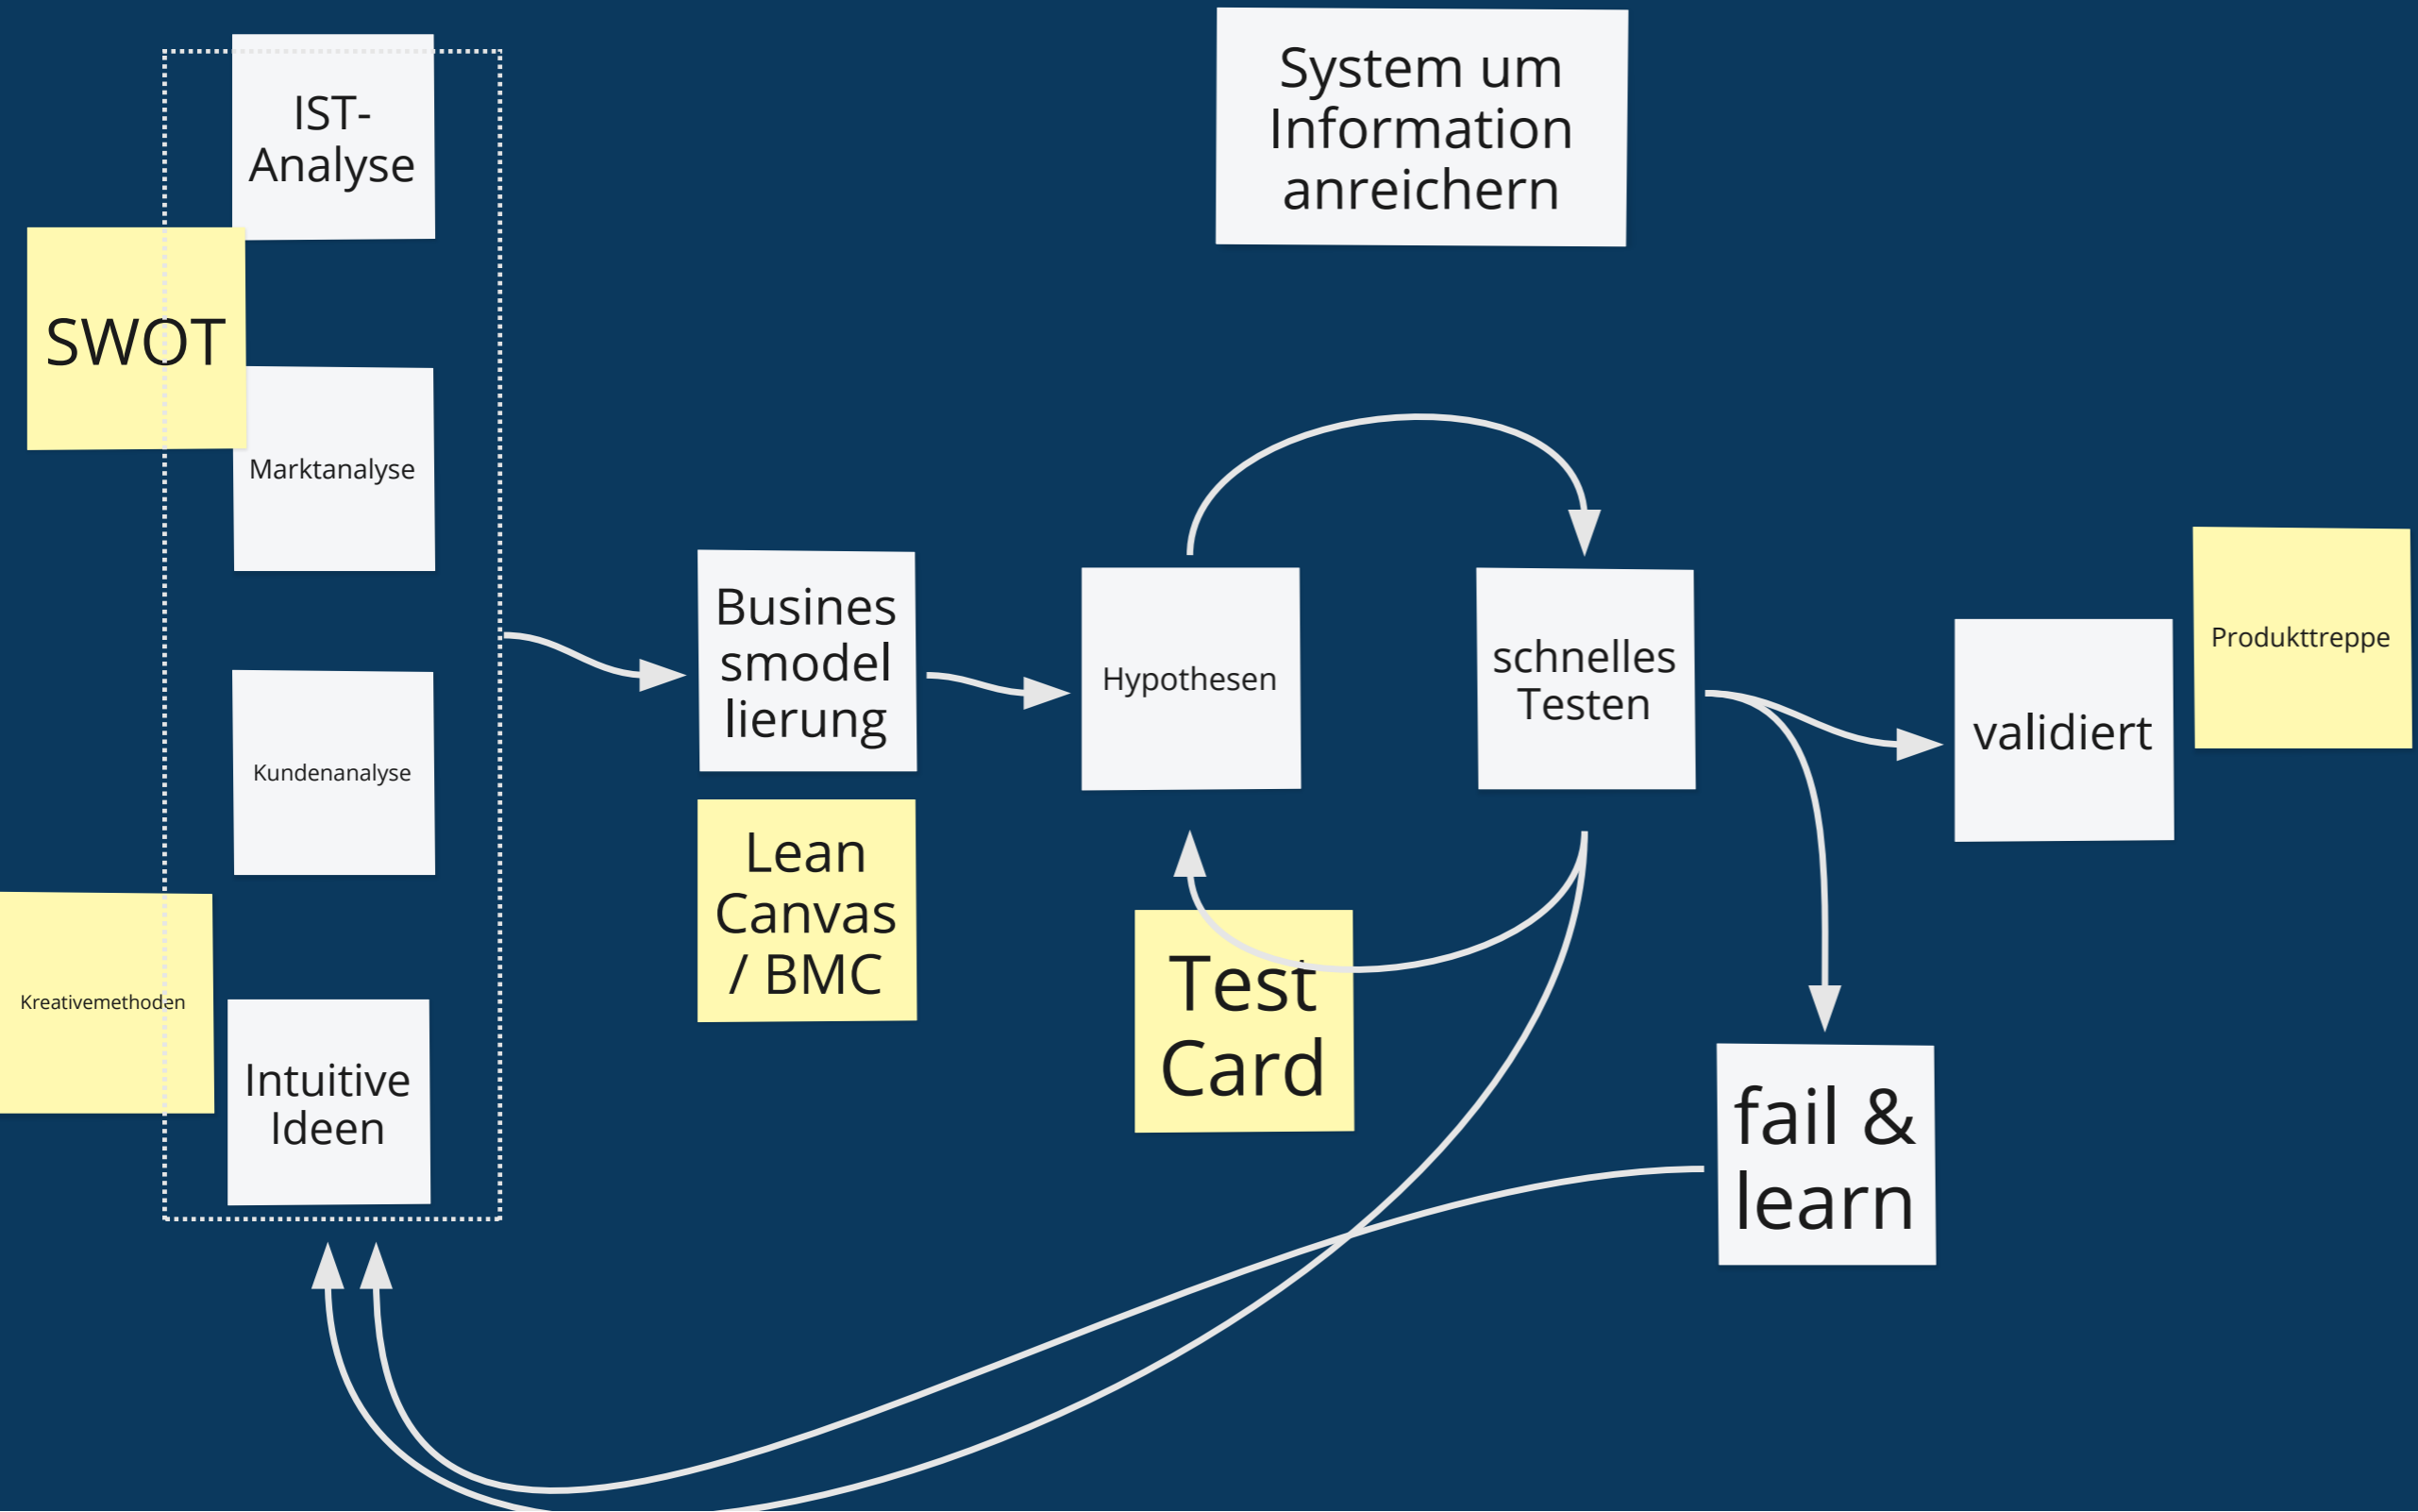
IST-Analyse

SWOT

Marktanalyse

Kundenanalyse

Kreativemethoden

Intuitive Ideen

System um Information anreichern

Businesmodellierung

Lean Canvas / BMC

Hypothesen

Test Card

schnelles Testen

validiert

Produkttreppe

fail & learn